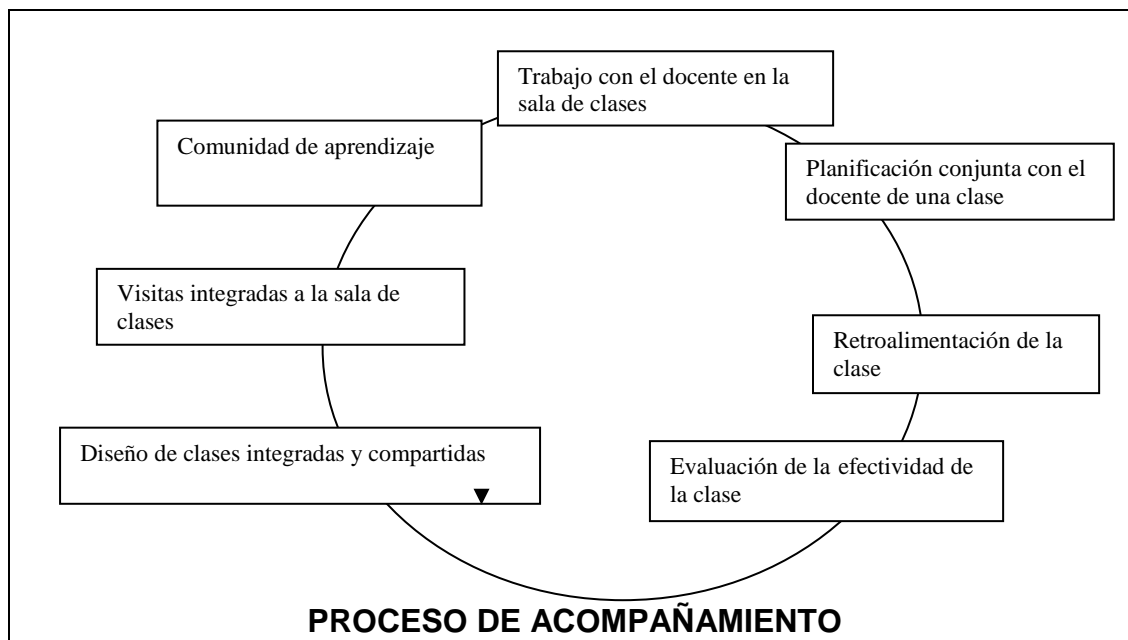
Trabajo con el docente en la sala de clases

Planificación conjunta con el docente de una clase

Retroalimentación de la clase

Evaluación de la efectividad de la clase

Diseño de clases integradas y compartidas

Visitas integradas a la sala de clases

Comunidad de aprendizaje

PROCESO DE ACOMPAÑAMIENTO